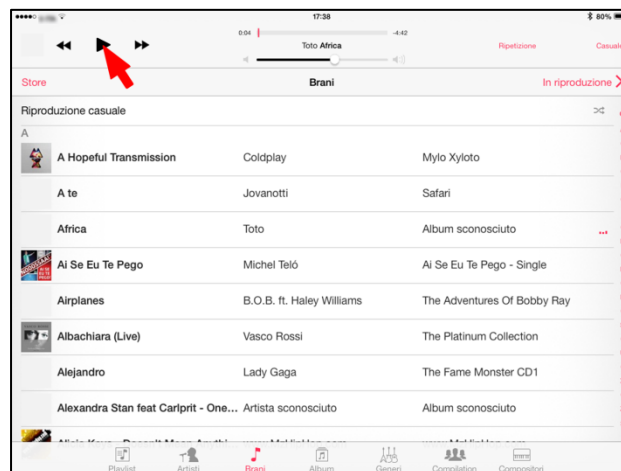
17:38

80%

0:04

-4:42

Toto Africa

Ripetizione

Casuale

Store

Brani

In riproduzione

Riproduzione casuale

A

| | | |
|---|---|---|
| A Hopeful Transmission | Coldplay | Mylo Xyloto |
| A te | Jovanotti | Safari |
| Africa | Toto | Album sconosciuto |
| Ai Se Eu Te Pego | Michel Teló | Ai Se Eu Te Pego - Single |
| Airplanes | B.O.B. ft. Haley Williams | The Adventures Of Bobby Ray |
| Albachiara (Live) | Vasco Rossi | The Platinum Collection |
| Alejandro | Lady Gaga | The Fame Monster CD1 |
| Alexandra Stan feat Carlprit - One... | Artista sconosciuto | Album sconosciuto |
| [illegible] | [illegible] | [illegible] |

Playlist

Artisti

Brani

Album

Generi

Compilation

Compositori